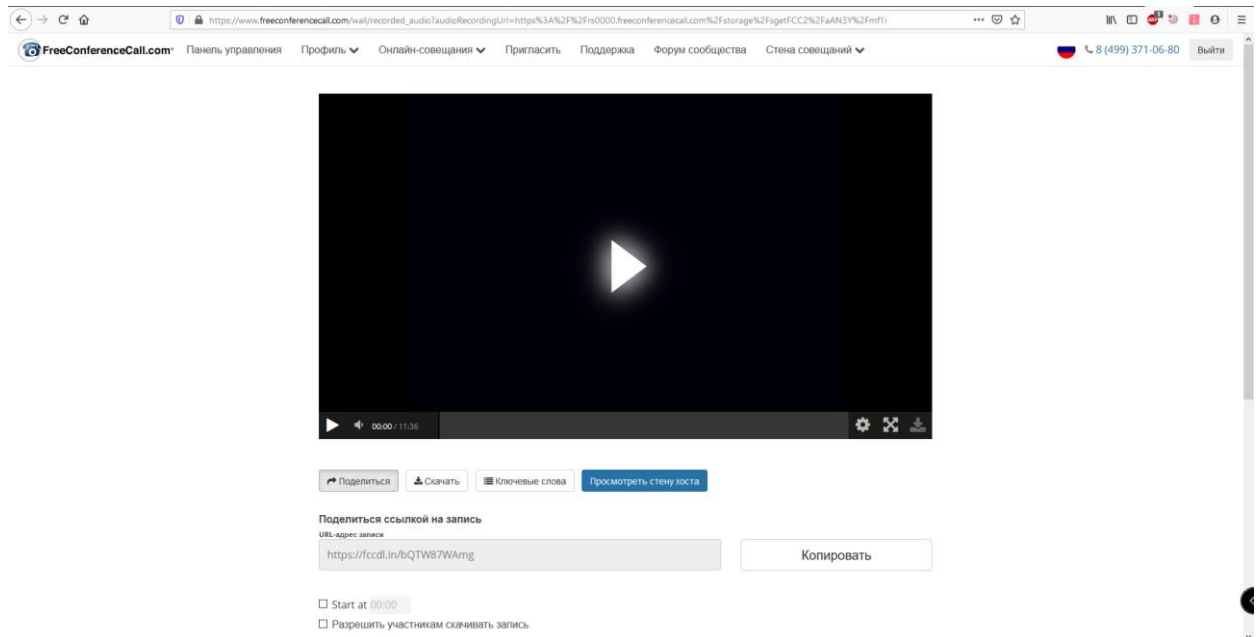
https://www.freeconferencecall.com/wall/recorded_audio?audioRecordingUrl=https%3A%2F%2Frs0000.freeconferencecall.com%2Fstorage%2FsgetFCC2%2FaAN3Y%2Fmf1i

FreeConferenceCall.com Панель управления Профиль Онлайн-совещания Пригласить Поддержка Форум сообщества Стена совещаний

8 (499) 371-06-80 Выйти

00:00 / 11:36

Поделиться Скачать Ключевые слова Просмотреть стену хоста

Поделиться ссылкой на запись

URL-адрес записи

https://fccdl.in/bQTW87WAmg

Копировать

Start at 00:00

Разрешить участникам скачивать запись